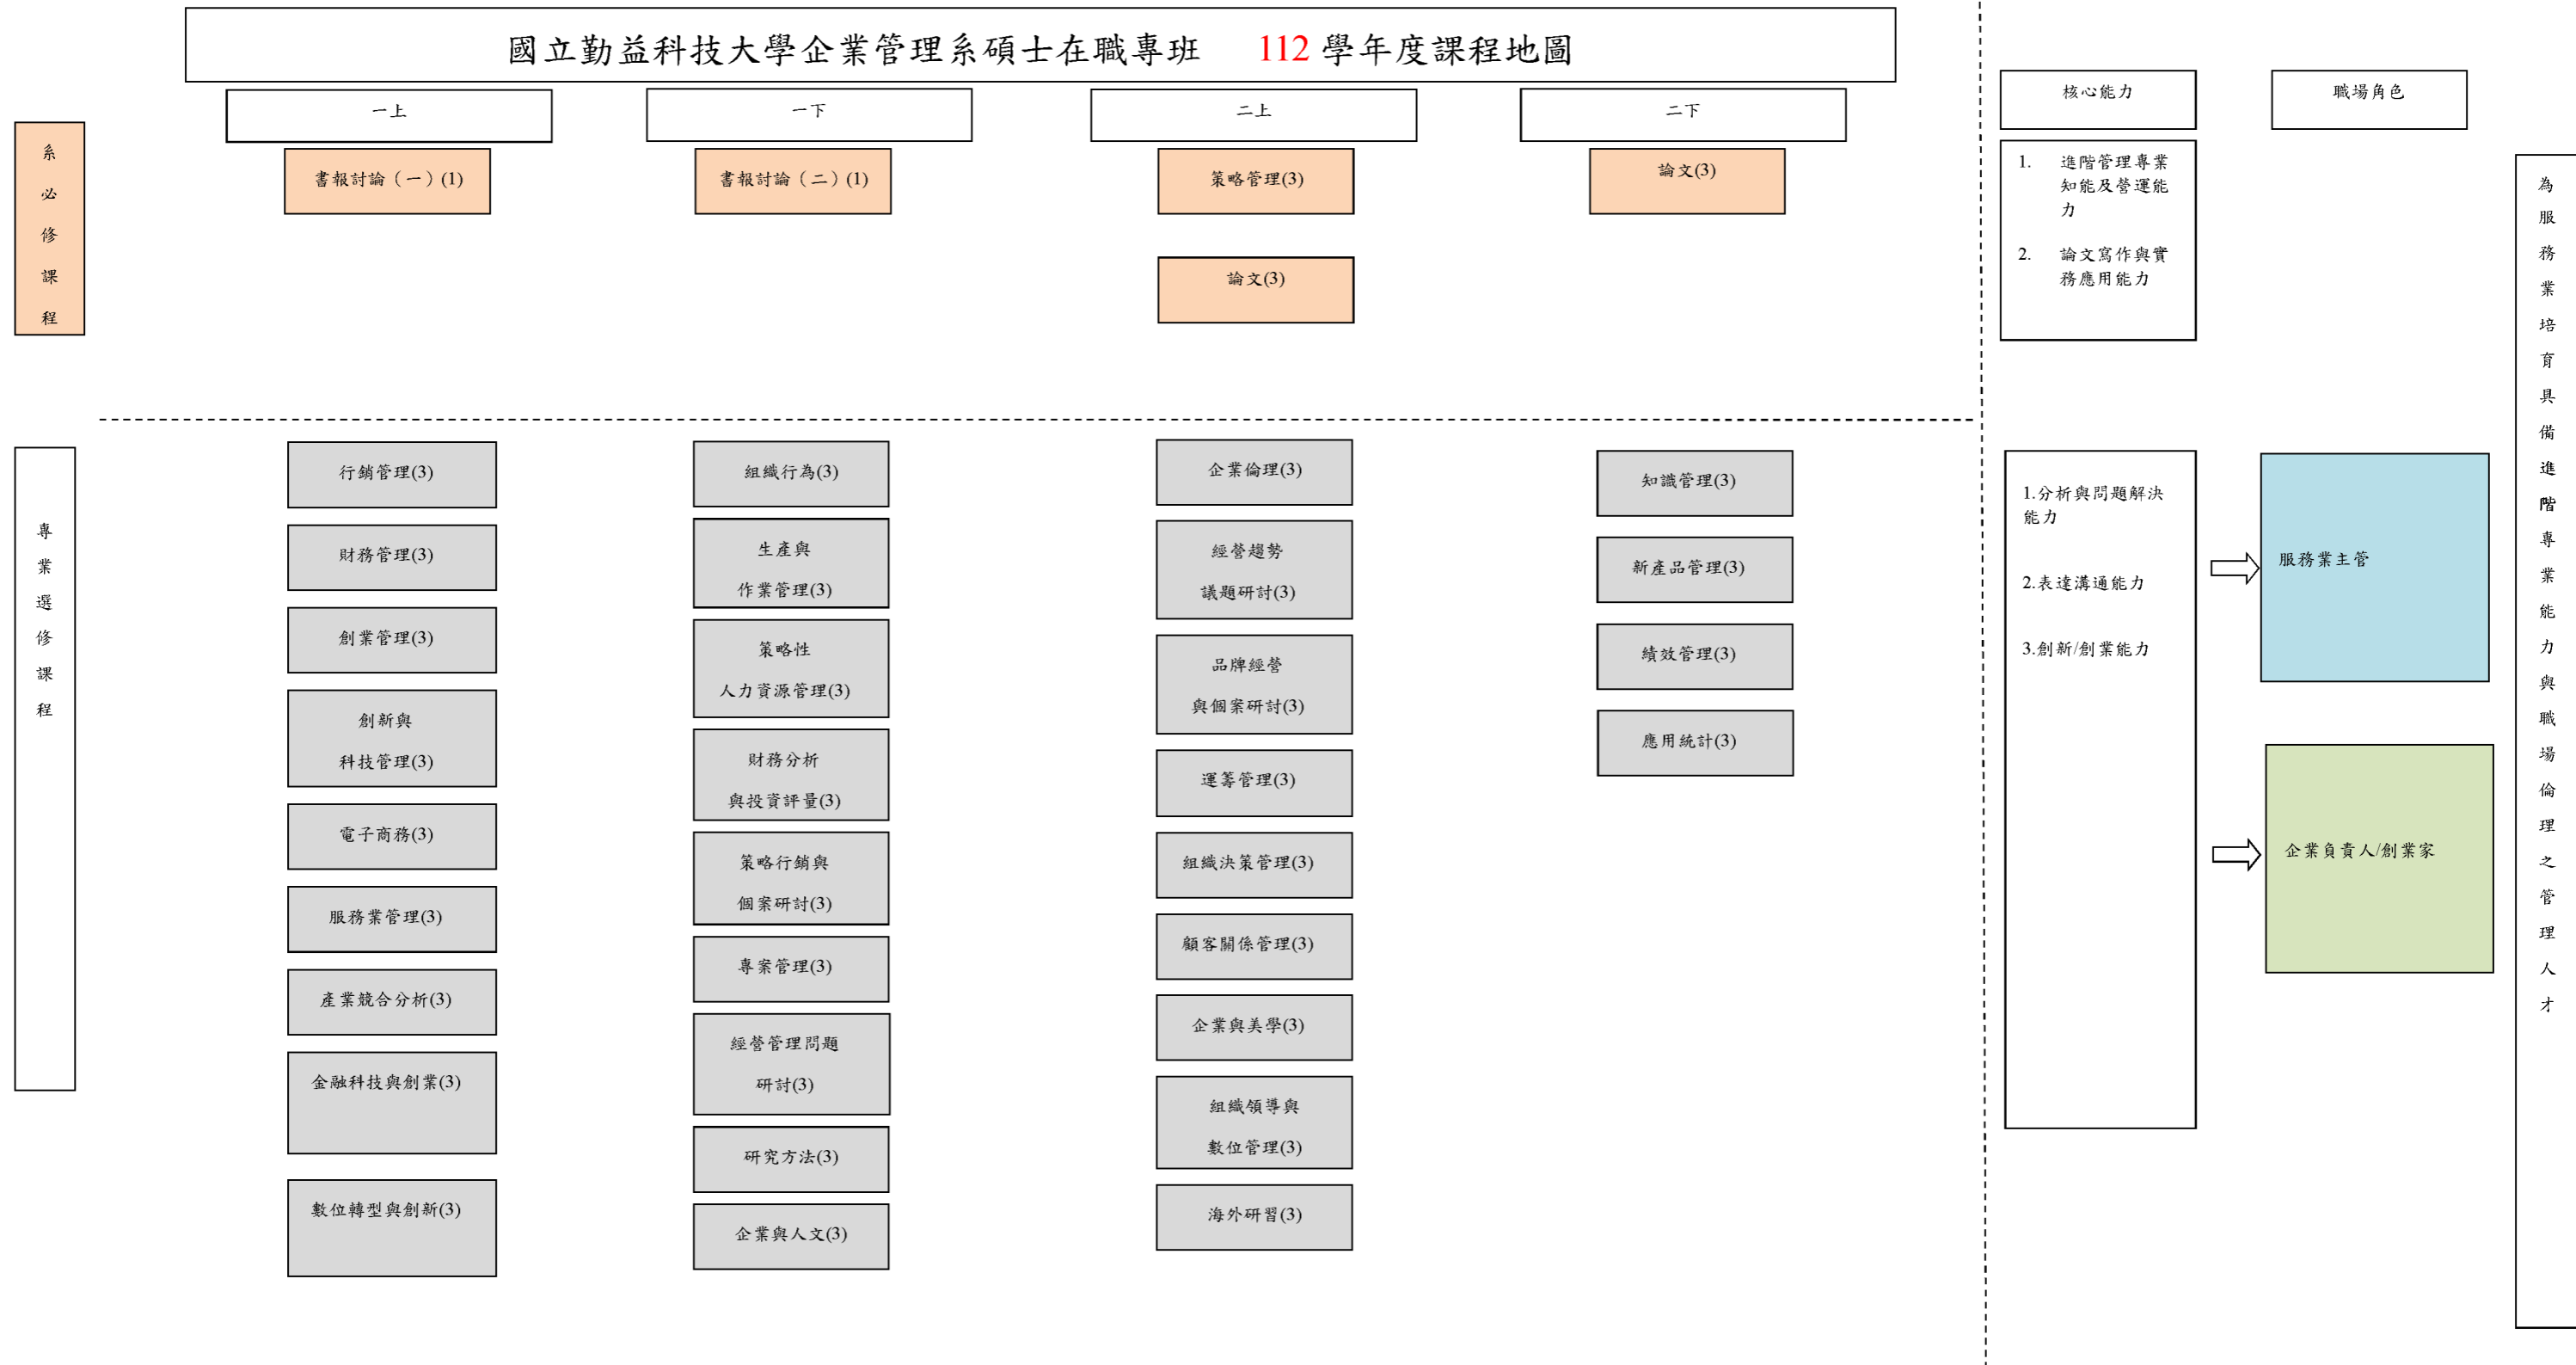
國立勤益科技大學企業管理系碩士在職專班 112 學年度課程地圖

一上

一下

二上

二下

核心能力

職場角色

系必修課程

書報討論（一）(1)

書報討論（二）(1)

策略管理(3)

論文(3)

論文(3)

1. 進階管理專業知能及營運能力

2. 論文寫作與實務應用能力

為服務業培育具備進階專業能力與職場倫理之管理人才

專業選修課程

行銷管理(3)

財務管理(3)

創業管理(3)

創新與科技管理(3)

電子商務(3)

服務業管理(3)

產業競合分析(3)

金融科技與創業(3)

數位轉型與創新(3)

組織行為(3)

生產與作業管理(3)

策略性人力資源管理(3)

財務分析與投資評量(3)

策略行銷與個案研討(3)

專案管理(3)

經營管理問題研討(3)

研究方法(3)

企業與人文(3)

企業倫理(3)

經營趨勢議題研討(3)

品牌經營與個案研討(3)

運籌管理(3)

組織決策管理(3)

顧客關係管理(3)

企業與美學(3)

組織領導與數位管理(3)

海外研習(3)

知識管理(3)

新產品管理(3)

績效管理(3)

應用統計(3)

1.分析與問題解決能力

2.表達溝通能力

3.創新/創業能力

服務業主管

企業負責人/創業家